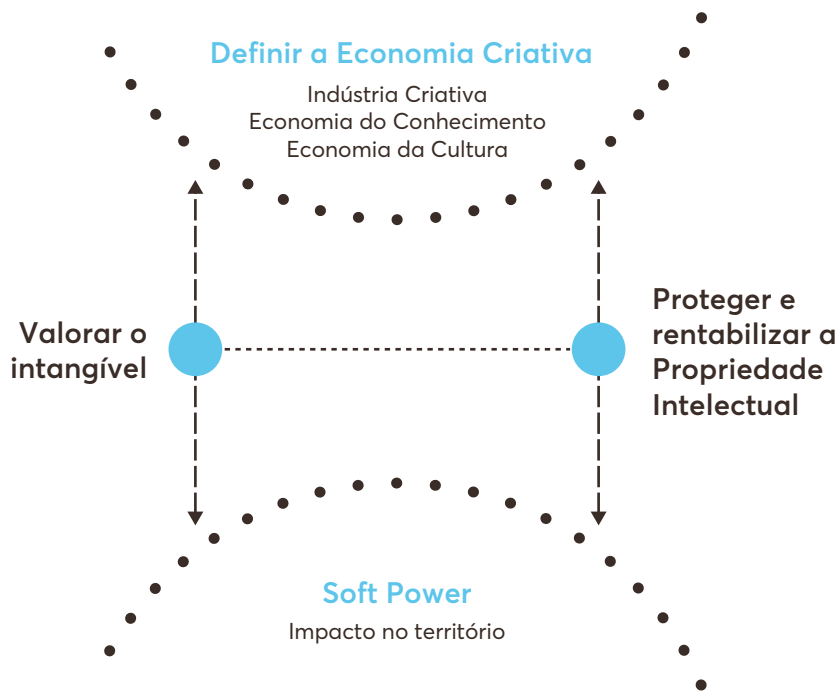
Definir a Economia Criativa

Indústria Criativa
Economia do Conhecimento
Economia da Cultura

Valorar o intangível

Proteger e rentabilizar a Propriedade Intelectual

Soft Power

Impacto no território